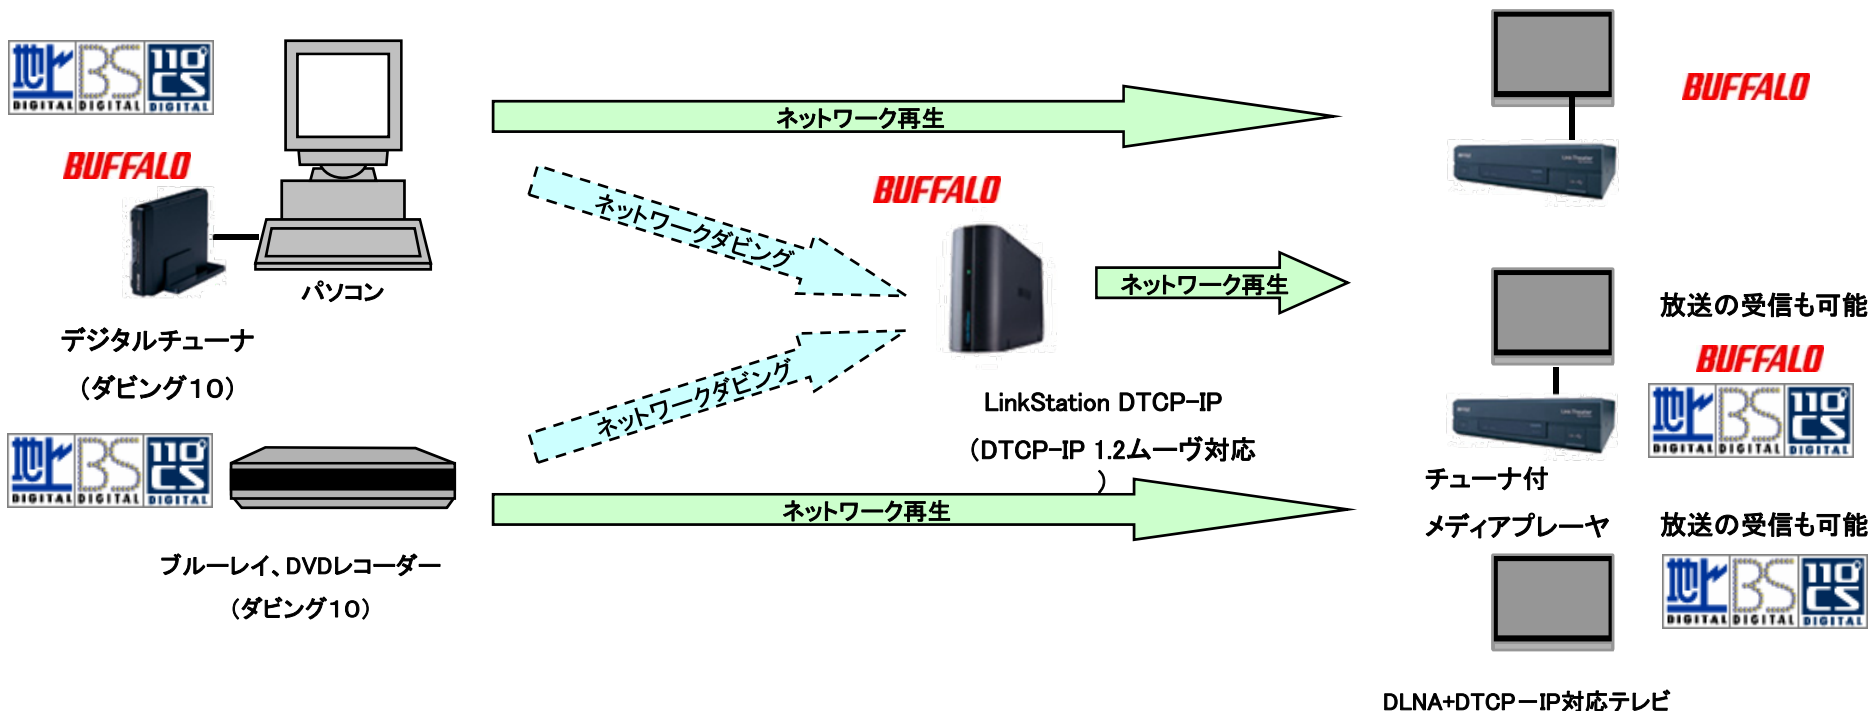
地上 DIGITAL BS DIGITAL 110 CS DIGITAL

BUFFALO

パソコン

デジタルチューナ

（ダビング10）

ネットワーク再生

ネットワークダビング

ネットワークダビング

BUFFALO

LinkStation DTCP-IP

（DTCP-IP 1.2ムーヴ対応
）

ネットワーク再生

地上 DIGITAL BS DIGITAL 110 CS DIGITAL

ブルーレイ、DVDレコーダー

（ダビング10）

ネットワーク再生

BUFFALO

放送の受信も可能

BUFFALO

地上 DIGITAL BS DIGITAL 110 CS DIGITAL

チューナ付

メディアプレーヤ

放送の受信も可能

地上 DIGITAL BS DIGITAL 110 CS DIGITAL

DLNA+DTCPーIP対応テレビ